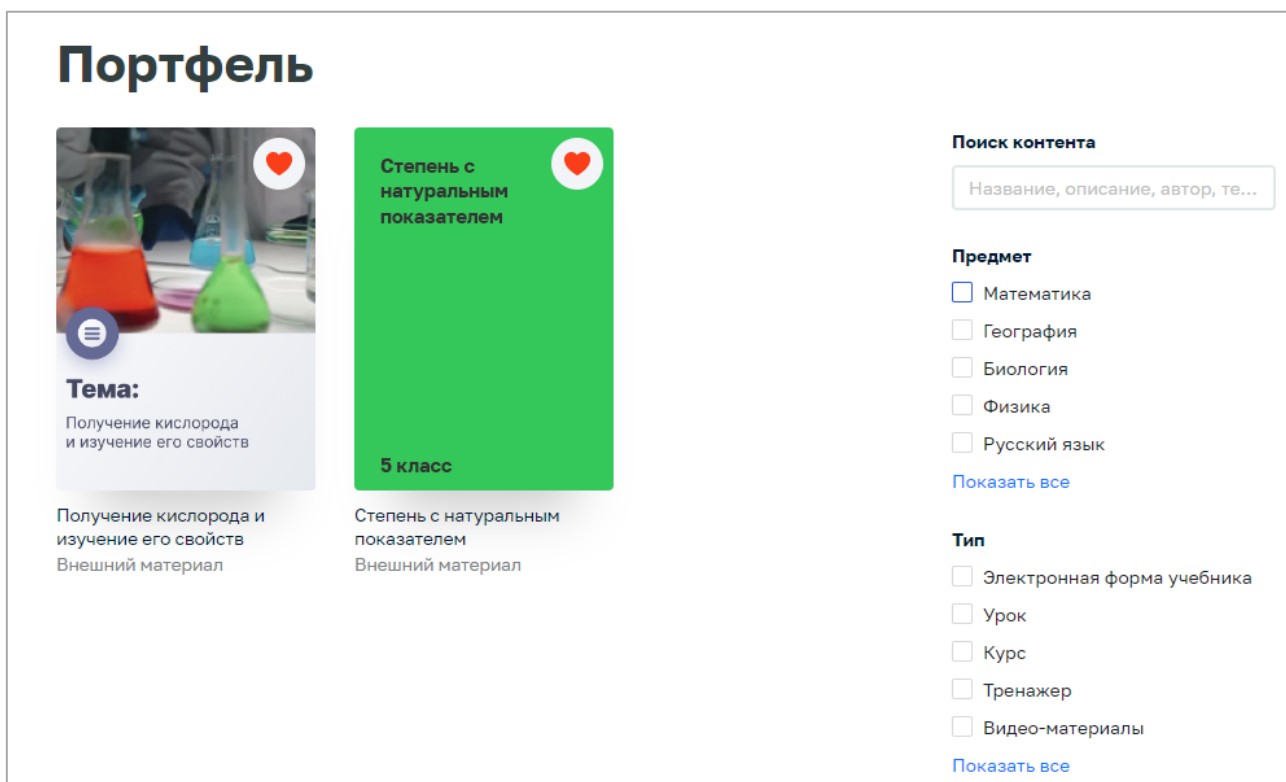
Портфель

Тема:
Получение кислорода и изучение его свойств

Получение кислорода и изучение его свойств
Внешний материал

Степень с натуральным показателем

5 класс

Степень с натуральным показателем
Внешний материал

Поиск контента

Название, описание, автор, те...

Предмет

Математика

География

Биология

Физика

Русский язык

Показать все

Тип

Электронная форма учебника

Урок

Курс

Тренажер

Видео-материалы

Показать все